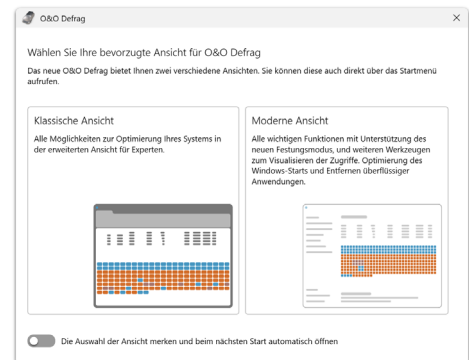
O&O Defrag

Wählen Sie Ihre bevorzugte Ansicht für O&O Defrag

Das neue O&O Defrag bietet Ihnen zwei verschiedene Ansichten. Sie können diese auch direkt über das Startmenü aufrufen.

Klassische Ansicht

Alle Möglichkeiten zur Optimierung Ihres Systems in der erweiterten Ansicht für Experten.

Moderne Ansicht

Alle wichtigen Funktionen mit Unterstützung des neuen Festungsmodus, und weiteren Werkzeugen zum Visualisieren der Zugriffe. Optimierung des Windows-Starts und Entfernen überflüssiger Anwendungen.

Die Auswahl der Ansicht merken und beim nächsten Start automatisch öffnen